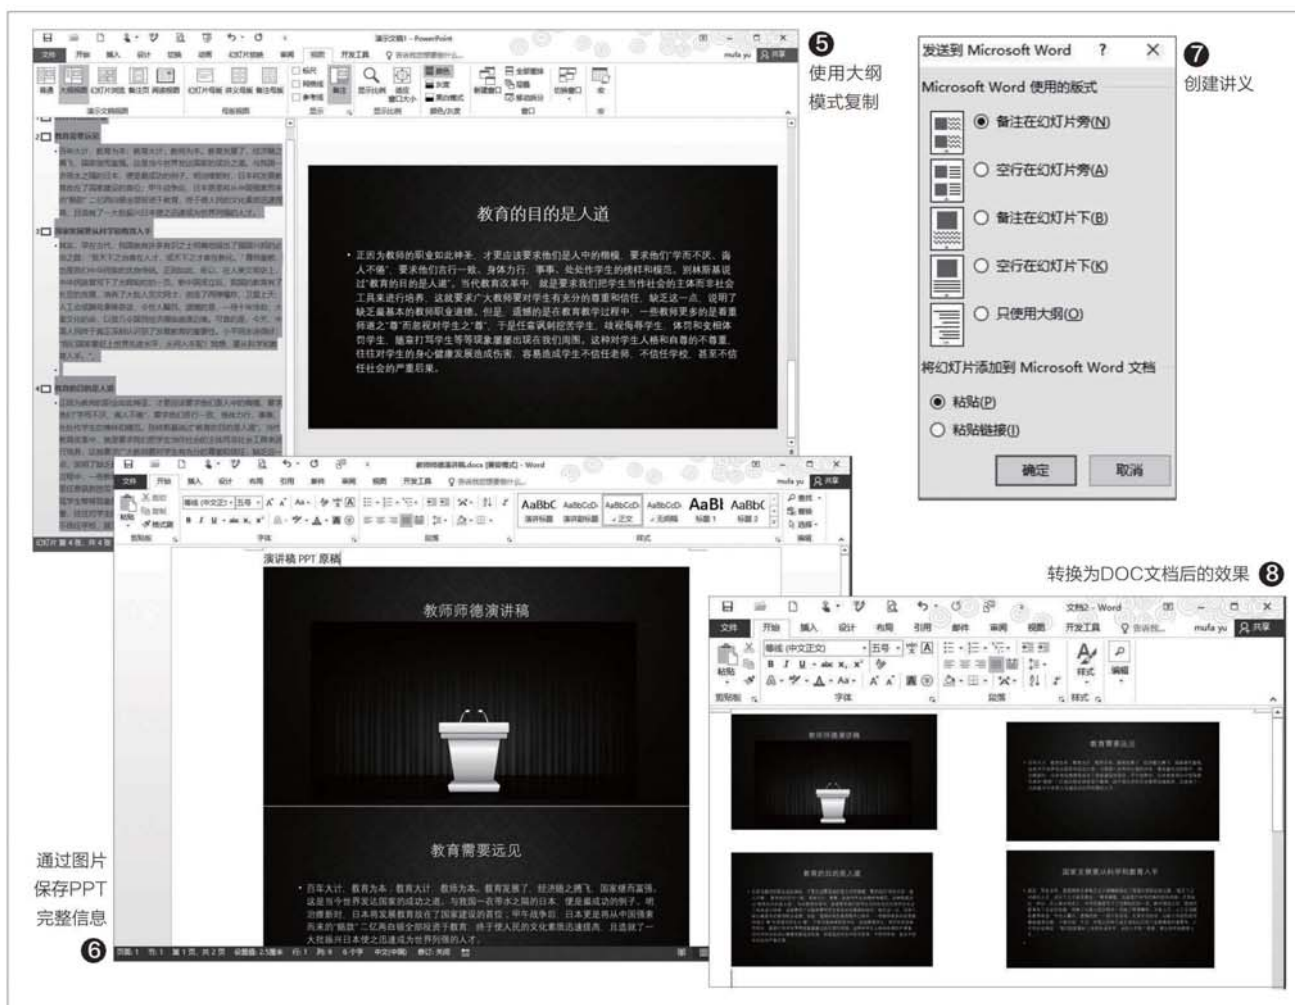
5 使用大纲模式复制

演示文稿1 - PowerPoint

文件 开始 插入 设计 切换 动画 幻灯片放映 审阅 视图 开发工具 告诉我您想要做什么... mufa yu 共享

教育的目的是人道

• 正因为教师的职业如此神圣，才更应该要求他们是人中的楷模。要求他们"学而不厌，诲人不倦"，要求他们言行一致，身体力行，事事、处处作学生的榜样和模范。别林斯基说过"教育的目的是人道"。当代教育改革中，就是要求我们把学生当作社会的主体而非社会工具来进行培养，这就要求广大教师要对学生有充分的尊重和信任，缺乏这一点，说明了缺乏最基本的教师职业道德。但是，遗憾的是在教育教学过程中，一些教师更多的是看重师道之"尊"而忽视对学生之"尊"，于是任意讽刺挖苦学生，歧视每每学生，体罚和变相体罚学生，随意打骂学生等等现象屡屡出现在我们周围。这种对学生人格和自尊的不尊重，往往对学生的身心健康发展造成伤害，容易造成学生不信任老师，不信任学校，甚至不信任社会的严重后果。

7 发送到 Microsoft Word ? ×

Microsoft Word 使用的版式

备注在幻灯片旁(N)

空行在幻灯片旁(A)

备注在幻灯片下(B)

空行在幻灯片下(K)

只使用大纲(O)

将幻灯片添加到 Microsoft Word 文档

粘贴(P)

粘贴链接(I)

确定 取消

创建讲义

教师师德演讲稿.docx [兼容模式] - Word

文件 开始 插入 设计 布局 引用 邮件 审阅 视图 开发工具 告诉我您想要做什么... mufa yu 共享

演讲稿 PPT 原稿

教师师德演讲稿

教育需要远见

• 百年大计，教育为本；教育大计，教师为本。教育发展了，经济随之腾飞，国家继而富强。这是当今世界发达国家的成功之道。与我国一衣带水之隔的日本，便是最成功的例子。明治维新时，日本将发展教育放在了国家建设的首位；甲午战争后，日本更是将从中国强索而来的"赔款"二亿两白银全部投资于教育，终于使人民的文化素质迅速提高，且造就了一大批振兴日本使之迅速成为世界列强的人才。

通过图片保存PPT完整信息 6

转换为DOC文档后的效果 8

文档2 - Word

文件 开始 插入 设计 布局 引用 邮件 审阅 视图 开发工具 告诉我... mufa yu 共享

粘贴 剪贴板 字体 段落 样式 编辑